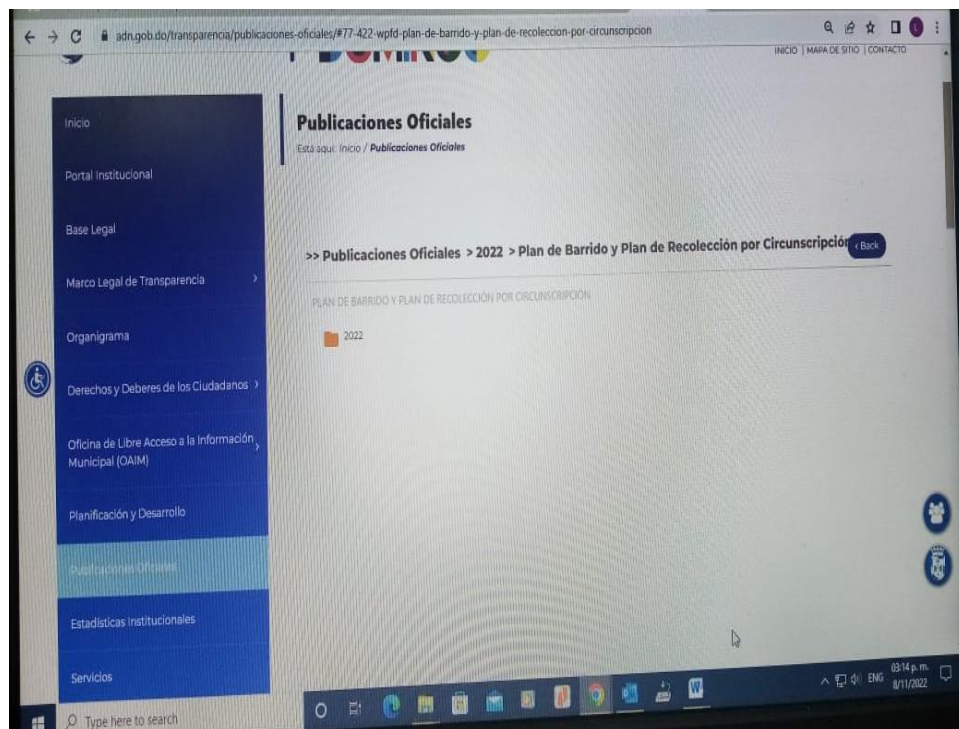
adn.gob.do/transparencia/publicaciones-oficiales/#77-422-wpfd-plan-de-barrido-y-plan-de-recoleccion-por-circunscripcion

INICIO | MAPA DE SITIO | CONTACTO

Inicio

Portal Institucional

Base Legal

Marco Legal de Transparencia

Organigrama

Derechos y Deberes de los Ciudadanos

Oficina de Libre Acceso a la Información Municipal (OAIM)

Planificación y Desarrollo

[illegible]

Estadísticas Institucionales

Servicios

Publicaciones Oficiales

Está aquí: Inicio / Publicaciones Oficiales

>> Publicaciones Oficiales > 2022 > Plan de Barrido y Plan de Recolección por Circunscripción

‹ Back

PLAN DE BARRIDO Y PLAN DE RECOLECCIÓN POR CIRCUNSCRIPCIÓN

2022

Type here to search

ENG 03:14 p. m. 8/11/2022